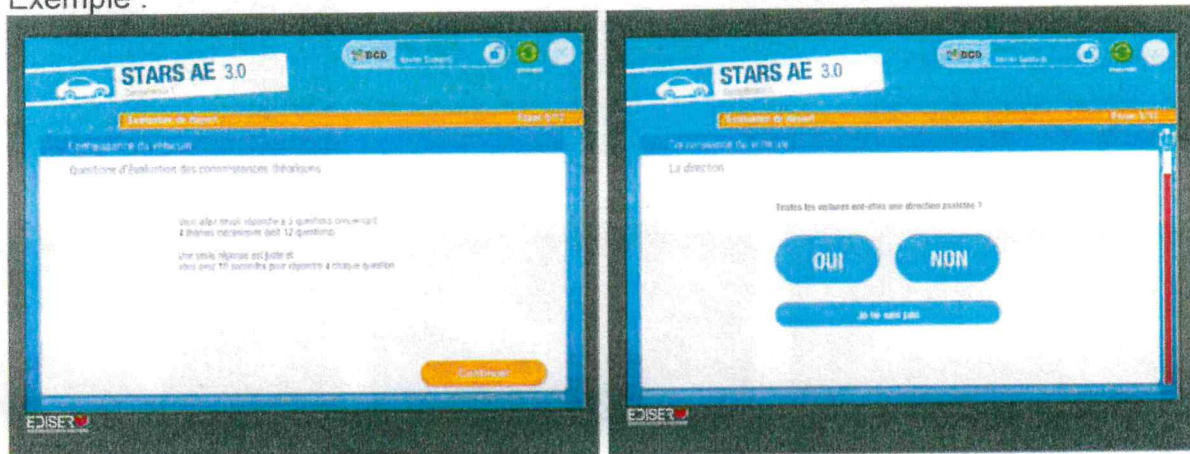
Exemple :

STARS AE 3.0

BCD

Evaluation de départ

Connaissance du véhicule

Questions d'évaluation des connaissances théoriques

Vous allez devoir répondre à 3 questions concernant 4 thèmes mécaniques (soit 12 questions).

Une seule réponse est juste et vous avez 10 secondes pour répondre à chaque question.

Continuer

EDISER

STARS AE 3.0

BCD

Evaluation de départ

Connaissance du véhicule

La direction

Toutes les voitures ont-elles une direction assistée ?

OUI

NON

Je ne sais pas

EDISER